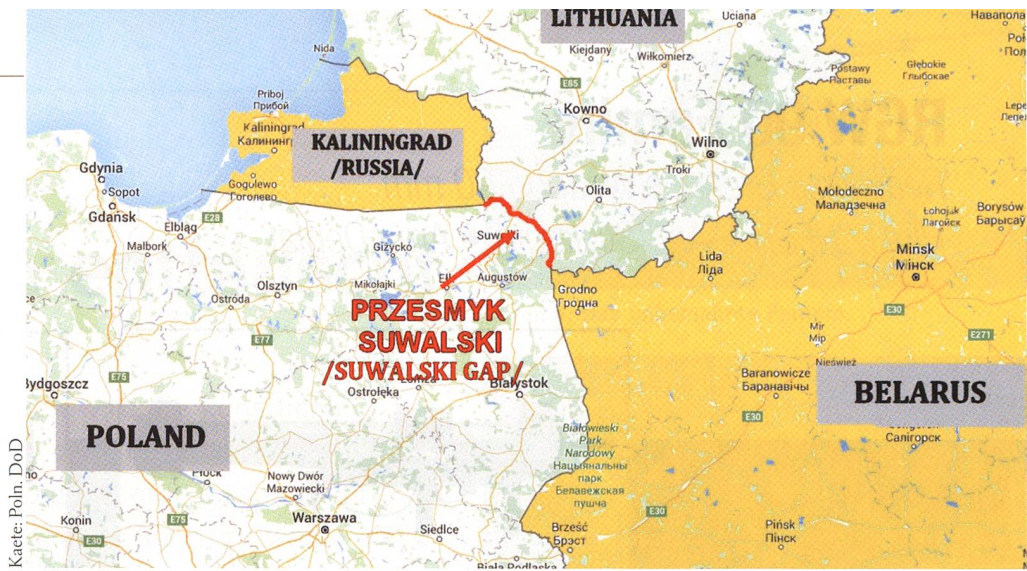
LITHUANIA

Uciana

Навапола

Nida

Kiejdany

Wiłkomierz

Postawy
Паставы

Głębokie
Глыбокае

Priboj
Прибой

E85

Kowno

Kaliningrad
Калинингр

KALININGRAD
/RUSSIA/

Wilno

Gdynia

Sopot

Gogolewo
Гоголево

Troki

Gdańsk

E28

Elbląg

Olita

Mołodeczno
Маладзечна

Łohojsk
Лагойск

Borysów
Барысаў

Malbork

Giżycko

Suwałki

Lida
Ліда

Mińsk
Мінск

Mikołajki

Ełk

Augustów

Olsztyn

Ostróda

Grodno
Гродна

E30

PRZESMYK
SUWALSKI
/SUWALSKI GAP/

E77

Mir
Мір

E271

E75

Nieśwież

Bydgoszcz

Ostrołęka

Łomża

Białystok

Baranowicze
Баранавічы

BELARUS

E30

POLAND

Białowieski
Park
Narodowy
Нацыянальны
парк
Белавежская
пушча

Салігорск

Płock

Nowy Dwór
Mazowiecki

Warszawa

E30

Konin

E75

Siedlce

Brześć
Брэст

Pińsk
Пінск

E30

Biała Podlaska

Kaete: Poln. DoD